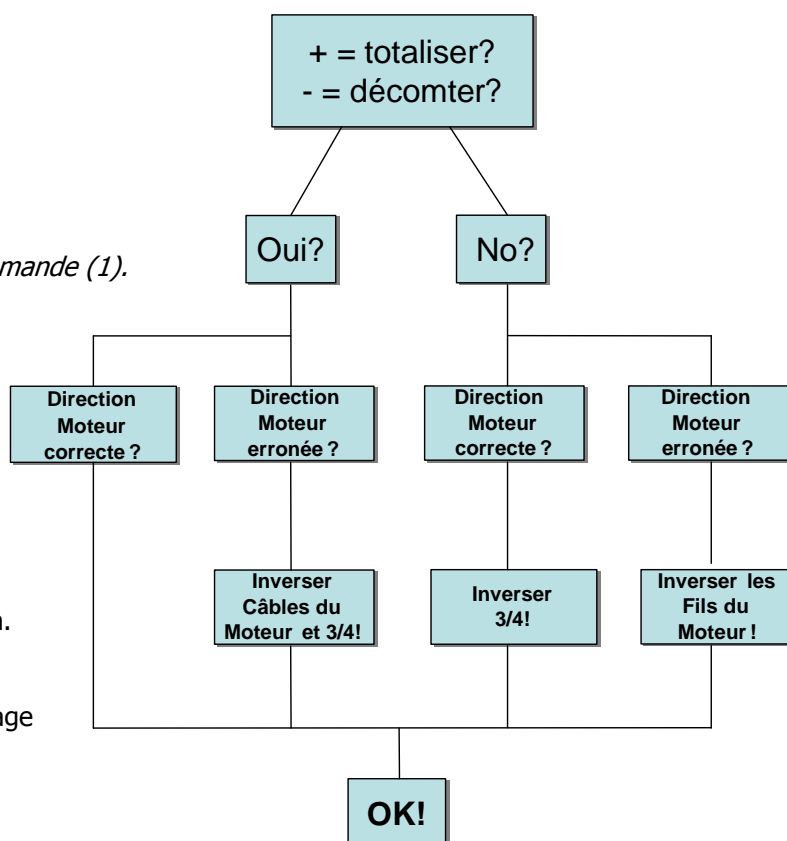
+ = totaliser?
- = décomter?

mande (1).

Oui?

No?

Direction Moteur correcte ?

Direction Moteur erronée ?

Direction Moteur correcte ?

Direction Moteur erronée ?

Inverser Câbles du Moteur et 3/4!

Inverser 3/4!

Inverser les Fils du Moteur !

n.

nge

OK!